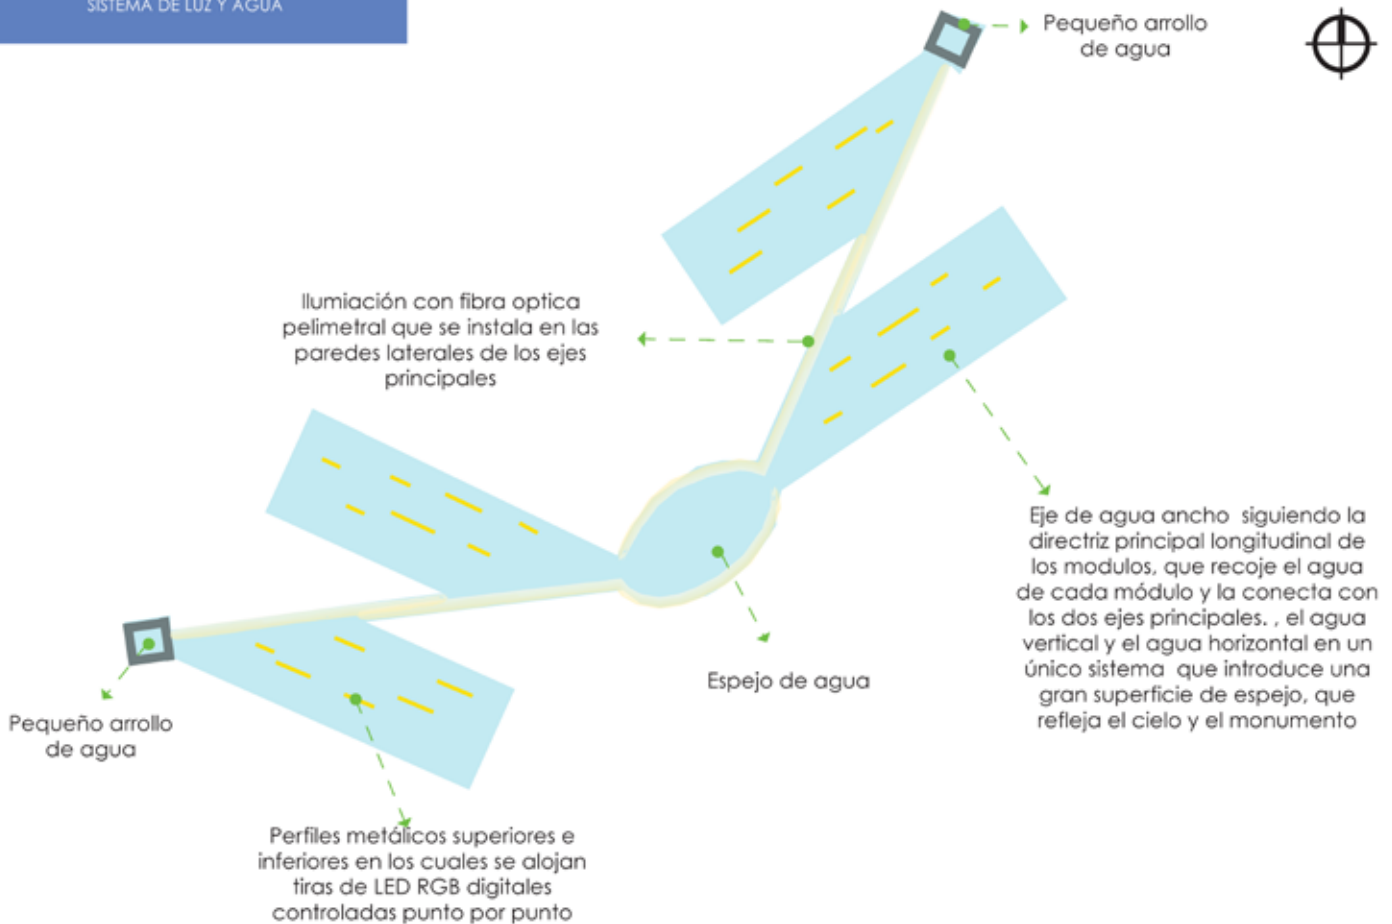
SISTEMA DE LUZ Y AGUA

Pequeño arrollo de agua

Ilumiación con fibra optica pelimetral que se instala en las paredes laterales de los ejes principales

Eje de agua ancho siguiendo la directriz principal longitudinal de los modulos, que recoje el agua de cada módulo y la conecta con los dos ejes principales. , el agua vertical y el agua horizontal en un único sistema que introduce una gran superficie de espejo, que refleja el cielo y el monumento

Espejo de agua

Pequeño arrollo de agua

Perfiles metálicos superiores e inferiores en los cuales se alojan tiras de LED RGB digitales controladas punto por punto